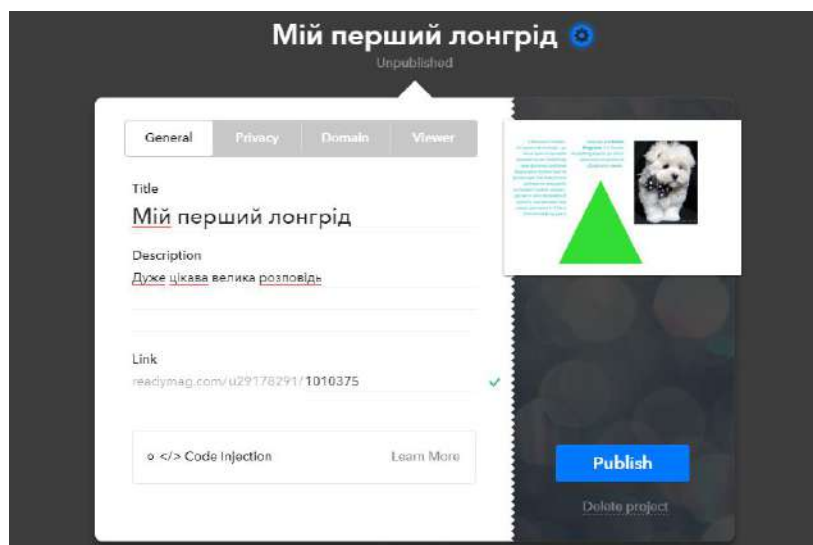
Мій перший лонгрід

Unpublished

General | Privacy | Domain | Viewer

Title

Мій перший лонгрід

Description

Дуже цікава велика розповідь

Link

readymag.com/u29178291/1010375

o </> Code Injection

Learn More

Publish

Delete project